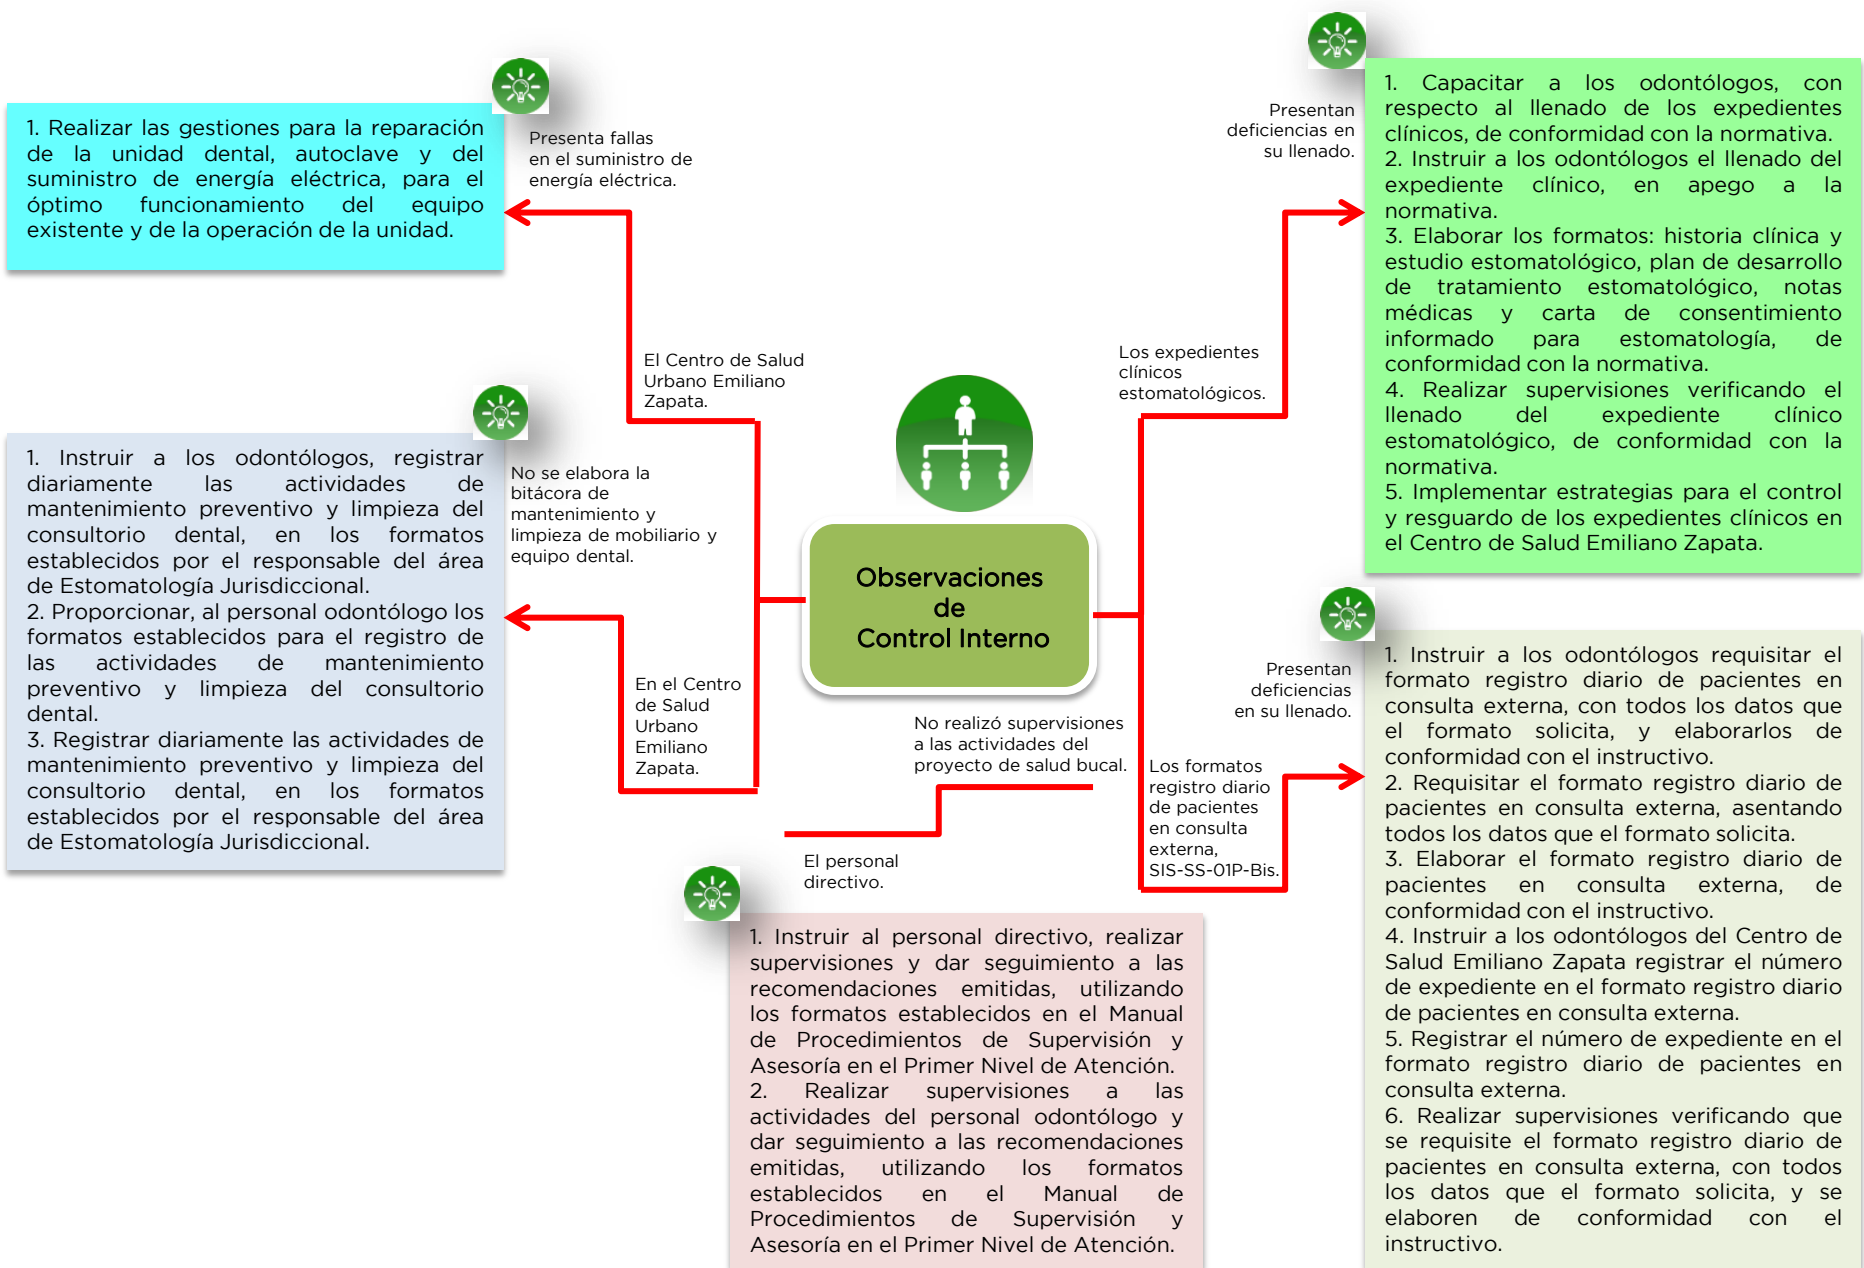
Observaciones de Control Interno

El Centro de Salud Urbano Emiliano Zapata.

Presenta fallas en el suministro de energía eléctrica.

1. Realizar las gestiones para la reparación de la unidad dental, autoclave y del suministro de energía eléctrica, para el óptimo funcionamiento del equipo existente y de la operación de la unidad.

En el Centro de Salud Urbano Emiliano Zapata.

No se elabora la bitácora de mantenimiento y limpieza de mobiliario y equipo dental.

1. Instruir a los odontólogos, registrar diariamente las actividades de mantenimiento preventivo y limpieza del consultorio dental, en los formatos establecidos por el responsable del área de Estomatología Jurisdiccional.
2. Proporcionar, al personal odontólogo los formatos establecidos para el registro de las actividades de mantenimiento preventivo y limpieza del consultorio dental.
3. Registrar diariamente las actividades de mantenimiento preventivo y limpieza del consultorio dental, en los formatos establecidos por el responsable del área de Estomatología Jurisdiccional.

El personal directivo.

No realizó supervisiones a las actividades del proyecto de salud bucal.

1. Instruir al personal directivo, realizar supervisiones y dar seguimiento a las recomendaciones emitidas, utilizando los formatos establecidos en el Manual de Procedimientos de Supervisión y Asesoría en el Primer Nivel de Atención.
2. Realizar supervisiones a las actividades del personal odontólogo y dar seguimiento a las recomendaciones emitidas, utilizando los formatos establecidos en el Manual de Procedimientos de Supervisión y Asesoría en el Primer Nivel de Atención.

Los expedientes clínicos estomatológicos.

Presentan deficiencias en su llenado.

1. Capacitar a los odontólogos, con respecto al llenado de los expedientes clínicos, de conformidad con la normativa.
2. Instruir a los odontólogos el llenado del expediente clínico, en apego a la normativa.
3. Elaborar los formatos: historia clínica y estudio estomatológico, plan de desarrollo de tratamiento estomatológico, notas médicas y carta de consentimiento informado para estomatología, de conformidad con la normativa.
4. Realizar supervisiones verificando el llenado del expediente clínico estomatológico, de conformidad con la normativa.
5. Implementar estrategias para el control y resguardo de los expedientes clínicos en el Centro de Salud Emiliano Zapata.

Los formatos registro diario de pacientes en consulta externa, SIS-SS-01P-Bis.

Presentan deficiencias en su llenado.

1. Instruir a los odontólogos requisitar el formato registro diario de pacientes en consulta externa, con todos los datos que el formato solicita, y elaborarlos de conformidad con el instructivo.
2. Requisitar el formato registro diario de pacientes en consulta externa, asentando todos los datos que el formato solicita.
3. Elaborar el formato registro diario de pacientes en consulta externa, de conformidad con el instructivo.
4. Instruir a los odontólogos del Centro de Salud Emiliano Zapata registrar el número de expediente en el formato registro diario de pacientes en consulta externa.
5. Registrar el número de expediente en el formato registro diario de pacientes en consulta externa.
6. Realizar supervisiones verificando que se requisite el formato registro diario de pacientes en consulta externa, con todos los datos que el formato solicita, y se elaboren de conformidad con el instructivo.